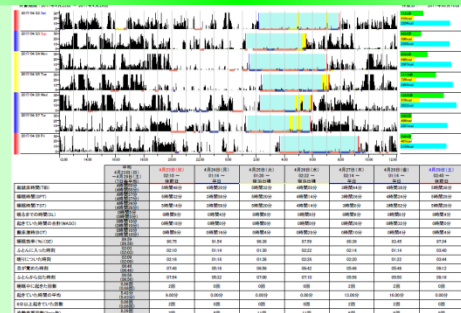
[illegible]

| | 4月23日(日) | 4月24日(月) | 4月25日(火) | 4月26日(水) | 4月27日(木) | 4月28日(金) | 4月29日(土) |
|---|---|---|---|---|---|---|---|
| 就床時間(TIB) | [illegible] | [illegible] | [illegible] | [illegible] | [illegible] | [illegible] | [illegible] |
| 睡眠時間(SPT) | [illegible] | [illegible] | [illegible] | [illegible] | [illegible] | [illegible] | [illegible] |
| 睡眠時間(TST) | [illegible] | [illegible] | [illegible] | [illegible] | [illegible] | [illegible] | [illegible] |
| 寝るまでの時間(SL) | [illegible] | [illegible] | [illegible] | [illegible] | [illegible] | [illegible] | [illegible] |
| 起きていた時間の合計(WASO) | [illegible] | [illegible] | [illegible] | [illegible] | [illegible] | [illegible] | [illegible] |
| 睡眠持続時間 | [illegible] | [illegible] | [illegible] | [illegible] | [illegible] | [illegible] | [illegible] |
| 睡眠効率(%)(SE) | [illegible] | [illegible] | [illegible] | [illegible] | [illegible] | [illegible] | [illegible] |
| ふとんに入った時刻 | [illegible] | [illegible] | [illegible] | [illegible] | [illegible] | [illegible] | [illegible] |
| 眠りについた時刻 | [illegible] | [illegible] | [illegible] | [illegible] | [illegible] | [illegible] | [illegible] |
| 目が覚めた時刻 | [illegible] | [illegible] | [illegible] | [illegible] | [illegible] | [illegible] | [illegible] |
| ふとんから出た時刻 | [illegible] | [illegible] | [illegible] | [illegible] | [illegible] | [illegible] | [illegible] |
| 睡眠中に起きた回数 | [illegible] | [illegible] | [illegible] | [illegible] | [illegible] | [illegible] | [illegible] |
| 起きていた時間の平均 | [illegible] | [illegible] | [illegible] | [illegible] | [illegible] | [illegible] | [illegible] |
| 5分以上起きていた回数 | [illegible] | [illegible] | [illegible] | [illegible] | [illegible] | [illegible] | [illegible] |